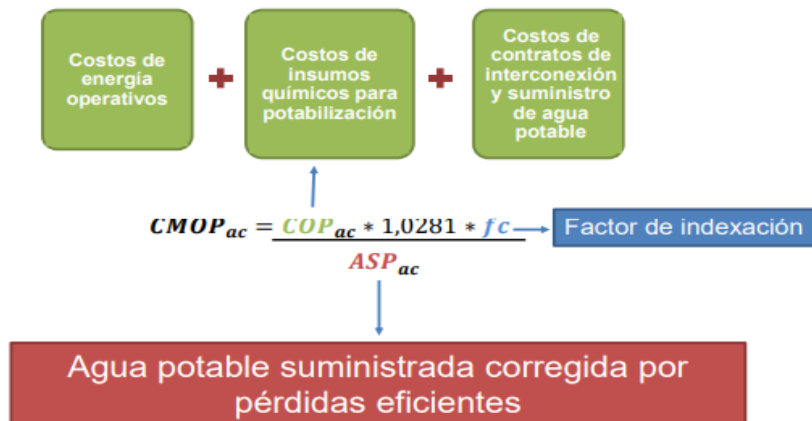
Costos de energía operativos

Costos de insumos químicos para potabilización

Costos de contratos de interconexión y suministro de agua potable

$CMOP_{ac} = \frac{COP_{ac} * 1,0281 * fc}{ASP_{ac}}$

Factor de indexación

Agua potable suministrada corregida por pérdidas eficientes